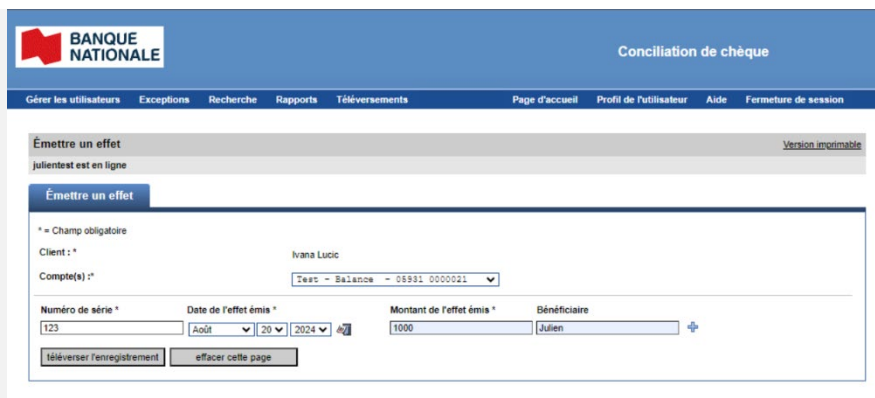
BANQUE NATIONALE

Conciliation de chèque

Gérer les utilisateurs Exceptions Recherche Rapports Téléversements Page d'accueil Profil de l'utilisateur Aide Fermeture de session

Émettre un effet

Version imprimable

julientest est en ligne

Émettre un effet

* = Champ obligatoire

Client : * Ivana Lucic

Compte(s) :* Test - Balance - 05931 0000021

Numéro de série * Date de l'effet émis * Montant de l'effet émis * Bénéficiaire

123 Août 20 2024 1000 Julien

téléverser l'enregistrement effacer cette page